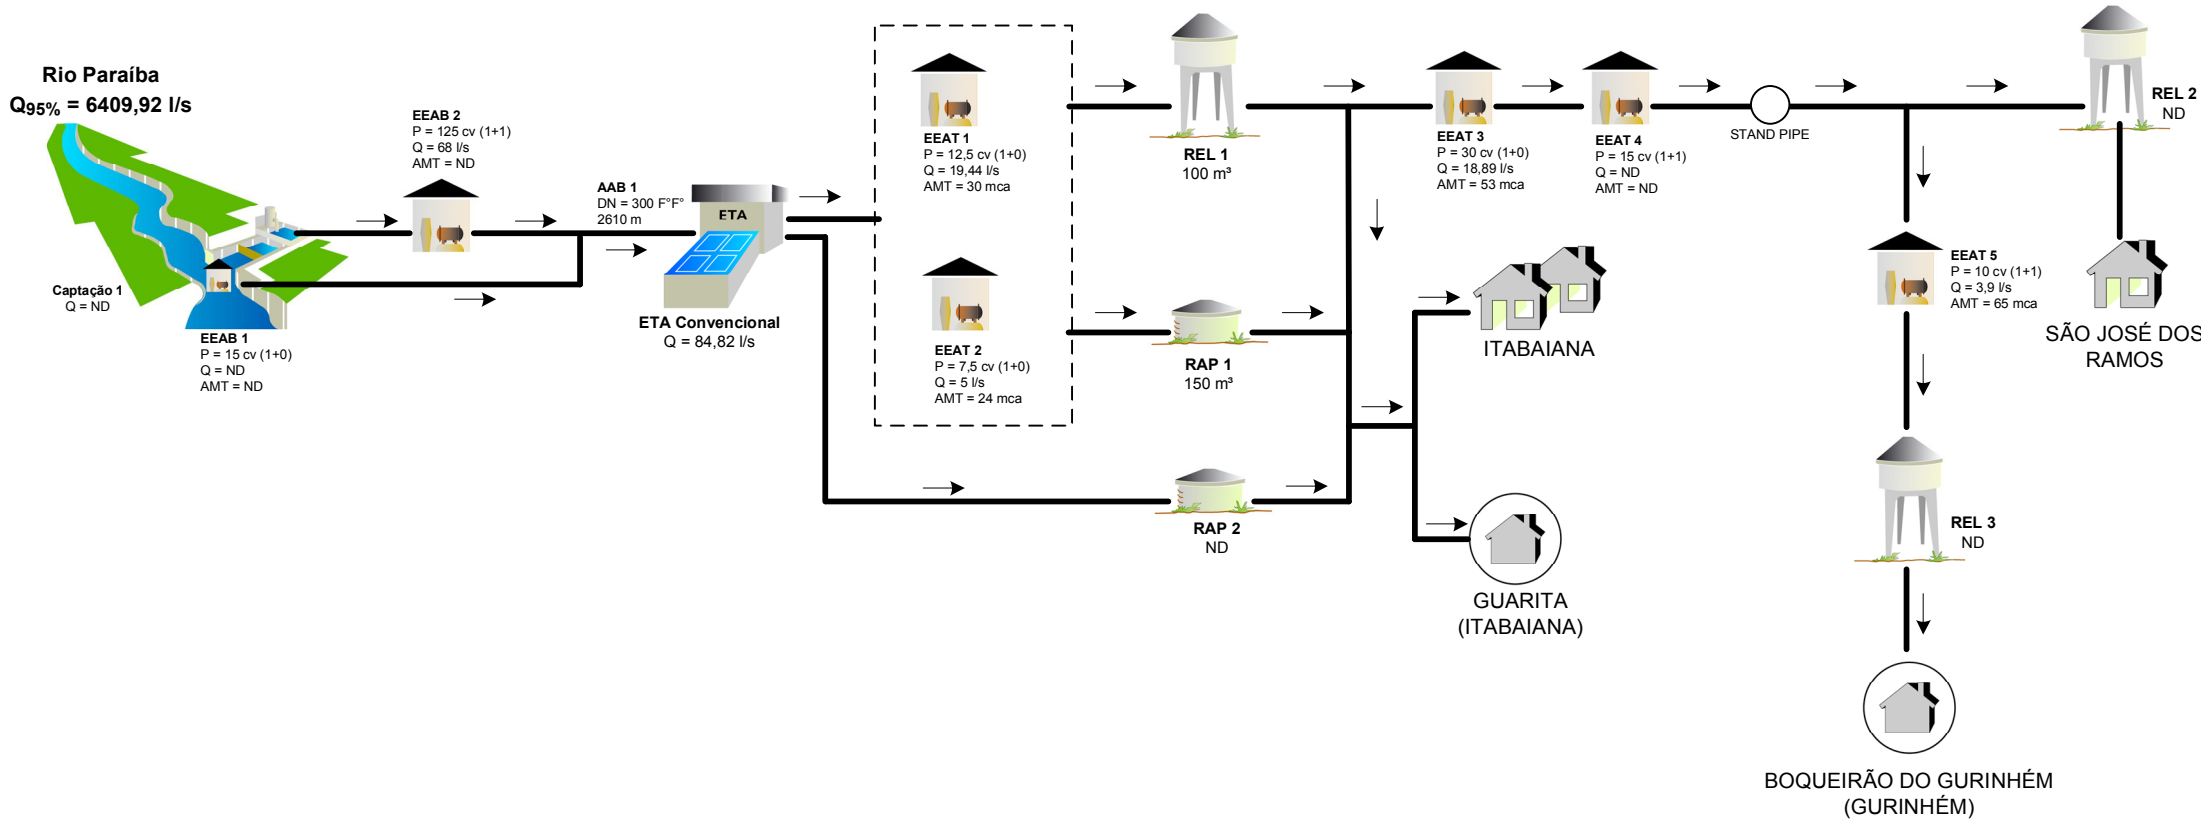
Rio Paraíba
$Q_{95\%}$ = 6409,92 l/s

EEAB 2
P = 125 cv (1+1)
Q = 68 l/s
AMT = ND

AAB 1
DN = 300 F°F°
2610 m

ETA

ETA Convencional
Q = 84,82 l/s

Captação 1
Q = ND

EEAB 1
P = 15 cv (1+0)
Q = ND
AMT = ND

EEAT 1
P = 12,5 cv (1+0)
Q = 19,44 l/s
AMT = 30 mca

EEAT 2
P = 7,5 cv (1+0)
Q = 5 l/s
AMT = 24 mca

REL 1
100 m³

RAP 1
150 m³

RAP 2
ND

EEAT 3
P = 30 cv (1+0)
Q = 18,89 l/s
AMT = 53 mca

EEAT 4
P = 15 cv (1+1)
Q = ND
AMT = ND

STAND PIPE

ITABAIANA

GUARITA
(ITABAIANA)

EEAT 5
P = 10 cv (1+1)
Q = 3,9 l/s
AMT = 65 mca

REL 2
ND

SÃO JOSÉ DOS
RAMOS

REL 3
ND

BOQUEIRÃO DO GURINHÉM
(GURINHÉM)